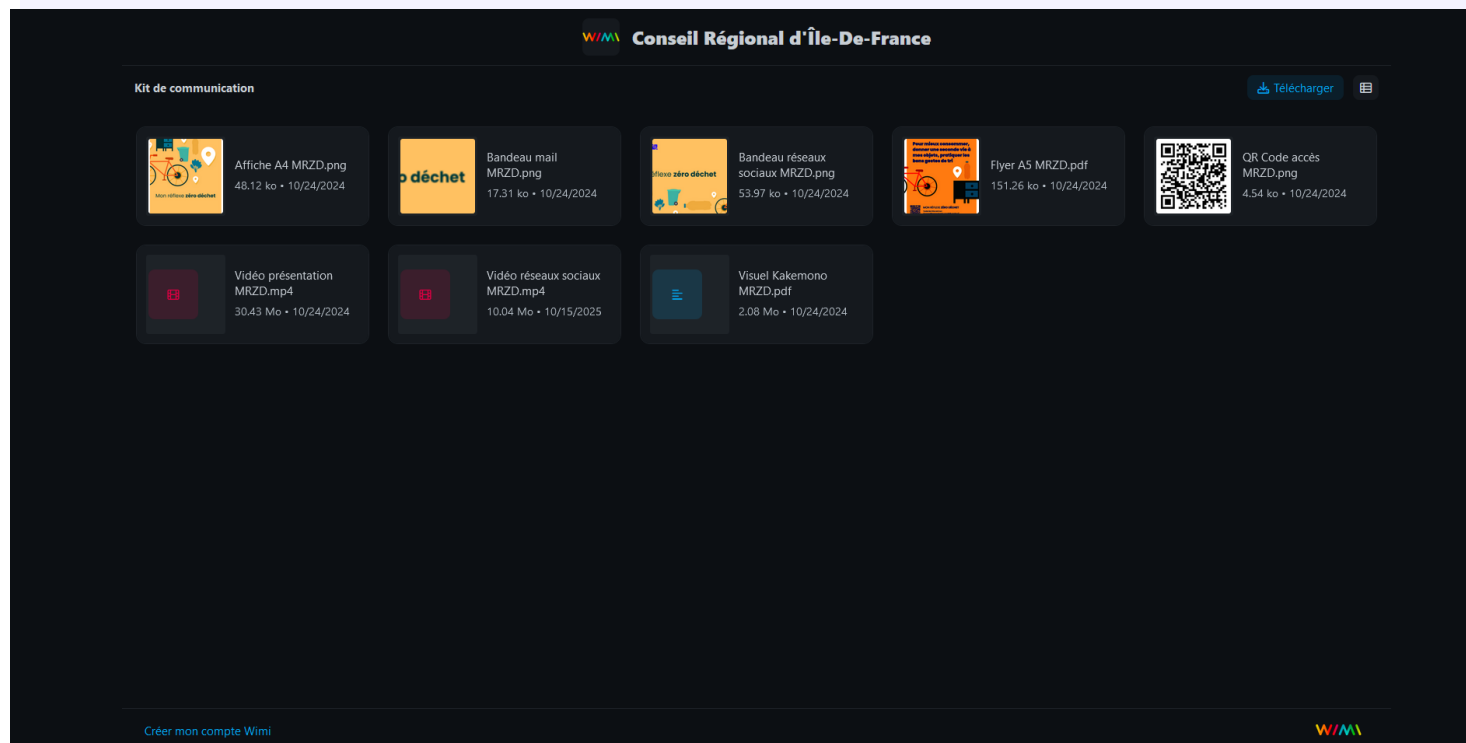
WIMI Conseil Régional d'Île-De-France

Kit de communication

Télécharger

Mon réflexe zéro déchet

Affiche A4 MRZD.png
48.12 ko • 10/24/2024

o déchet

Bandeau mail MRZD.png
17.31 ko • 10/24/2024

réflexe zéro déchet

Bandeau réseaux sociaux MRZD.png
53.97 ko • 10/24/2024

Flyer A5 MRZD.pdf
151.26 ko • 10/24/2024

QR Code accès MRZD.png
4.54 ko • 10/24/2024

Vidéo présentation MRZD.mp4
30.43 Mo • 10/24/2024

Vidéo réseaux sociaux MRZD.mp4
10.04 Mo • 10/15/2025

Visuel Kakemono MRZD.pdf
2.08 Mo • 10/24/2024

Créer mon compte Wimi

WIMI